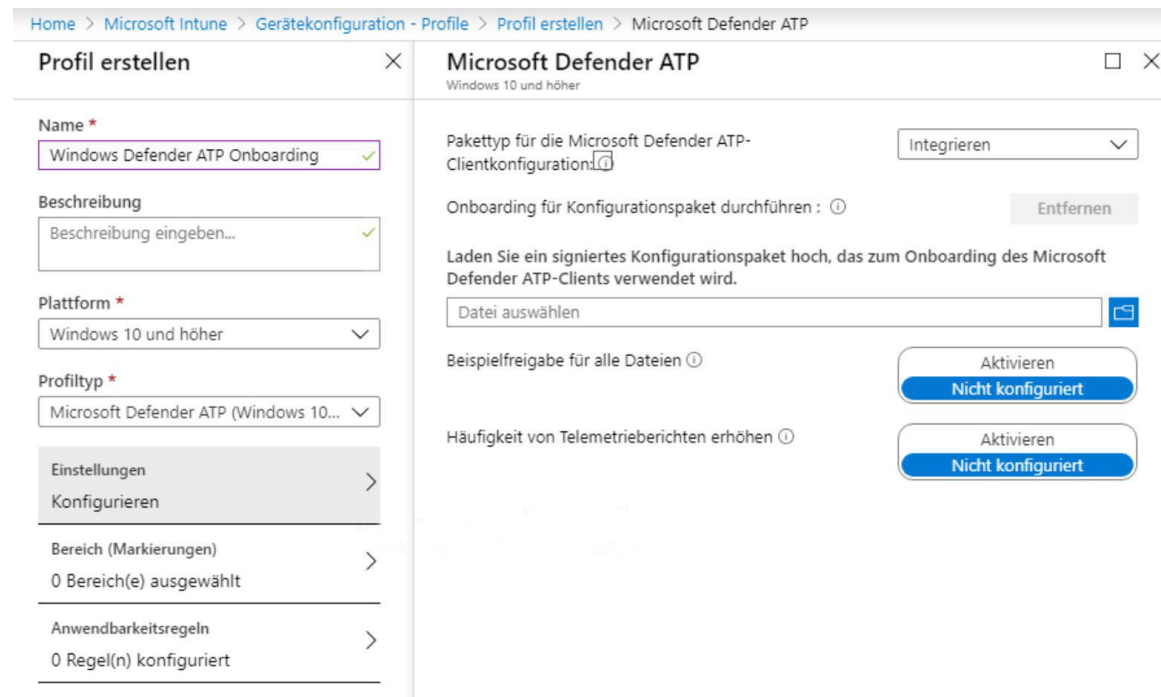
Home > Microsoft Intune > Gerätekonfiguration - Profile > Profil erstellen > Microsoft Defender ATP

Profil erstellen

Name *
Windows Defender ATP Onboarding

Beschreibung
Beschreibung eingeben...

Plattform *
Windows 10 und höher

Profiltyp *
Microsoft Defender ATP (Windows 10...

Einstellungen
Konfigurieren

Bereich (Markierungen)
0 Bereich(e) ausgewählt

Anwendbarkeitsregeln
0 Regel(n) konfiguriert

Microsoft Defender ATP
Windows 10 und höher

Pakettyp für die Microsoft Defender ATP-Clientkonfiguration: ⓘ
Integrieren

Onboarding für Konfigurationspaket durchführen : ⓘ
Entfernen

Laden Sie ein signiertes Konfigurationspaket hoch, das zum Onboarding des Microsoft Defender ATP-Clients verwendet wird.

Datei auswählen

Beispielfreigabe für alle Dateien ⓘ
Aktivieren
Nicht konfiguriert

Häufigkeit von Telemetrieberichten erhöhen ⓘ
Aktivieren
Nicht konfiguriert